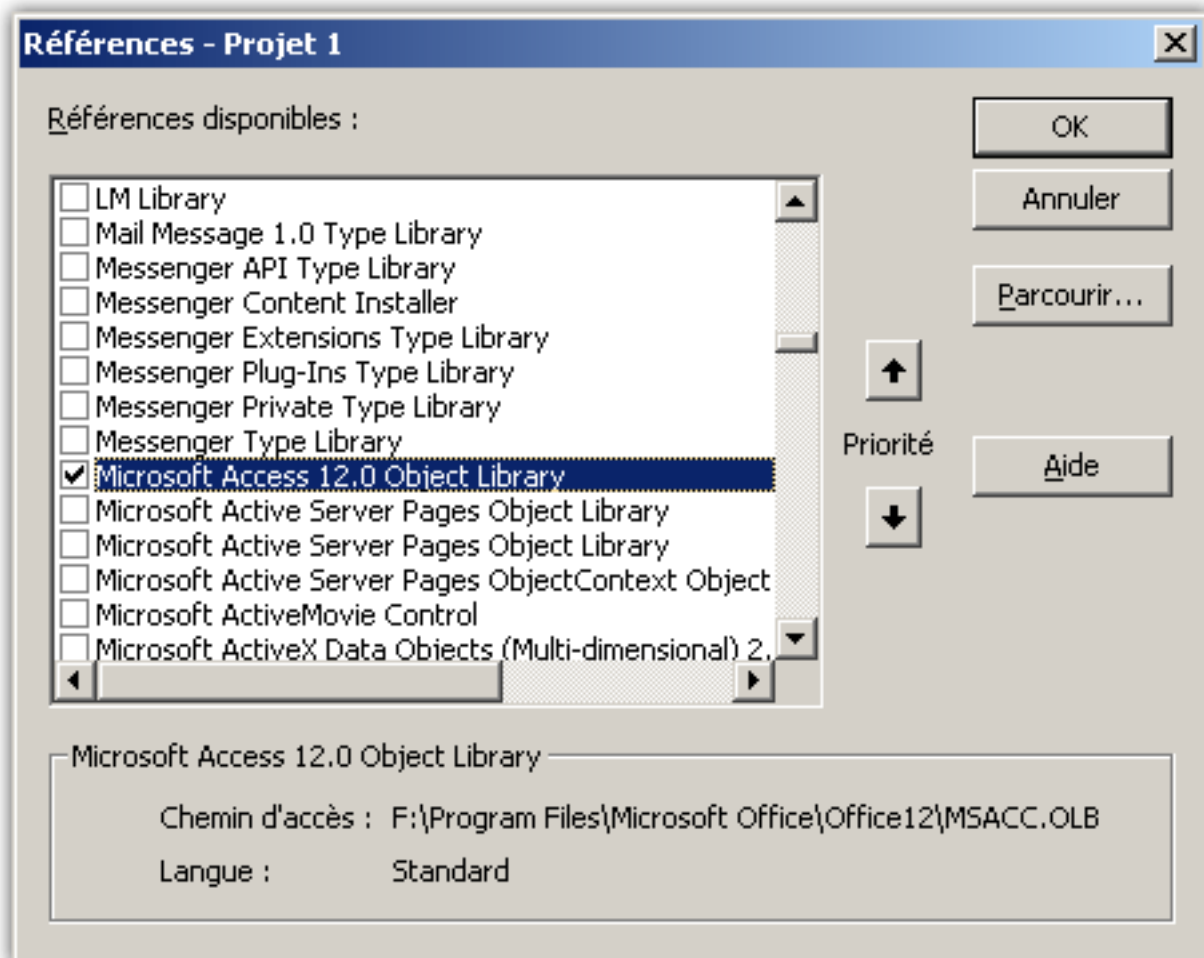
Références - Projet 1

Références disponibles :

LM Library
Mail Message 1.0 Type Library
Messenger API Type Library
Messenger Content Installer
Messenger Extensions Type Library
Messenger Plug-Ins Type Library
Messenger Private Type Library
Messenger Type Library
Microsoft Access 12.0 Object Library
Microsoft Active Server Pages Object Library
Microsoft Active Server Pages Object Library
Microsoft Active Server Pages ObjectContext Object
Microsoft ActiveMovie Control
Microsoft ActiveX Data Objects (Multi-dimensional) 2.

OK

Annuler

Parcourir...

Priorité

Aide

Microsoft Access 12.0 Object Library

Chemin d'accès : F:\Program Files\Microsoft Office\Office12\MSACC.OLB

Langue : Standard